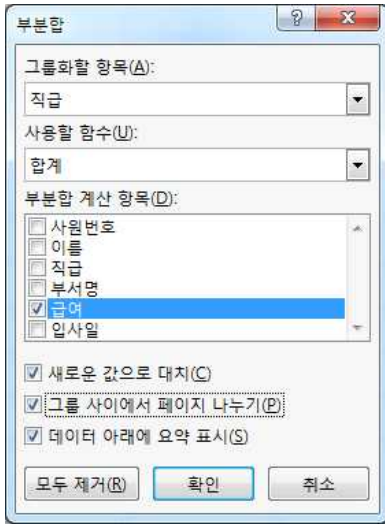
부분합

?

X

그룹화할 항목(A):

직급

사용할 함수(U):

합계

부분합 계산 항목(D):

사원번호
이름
직급
부서명
급여
입사일

새로운 값으로 대치(C)

그룹 사이에서 페이지 나누기(P)

데이터 아래에 요약 표시(S)

모두 제거(R)

확인

취소